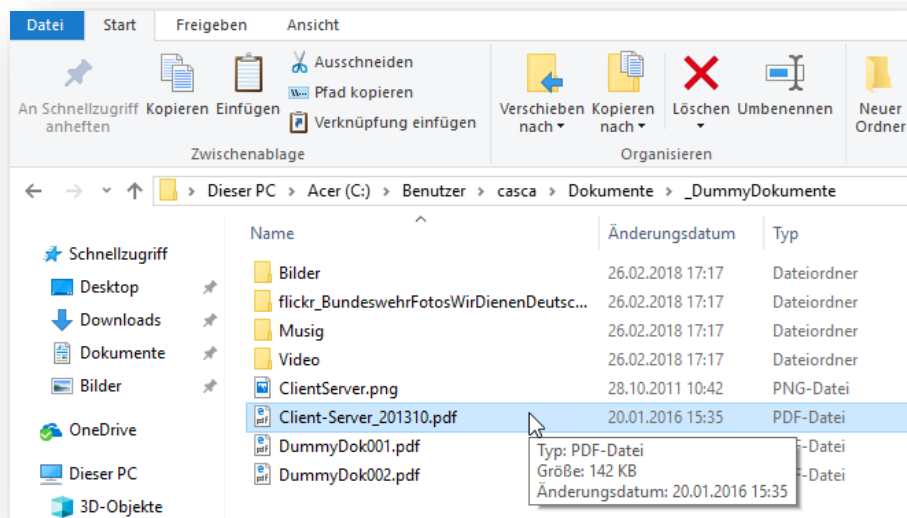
Datei Start Freigeben Ansicht

An Schnellzugriff anheften
Kopieren
Einfügen
Ausschneiden
Pfad kopieren
Verknüpfung einfügen
Zwischenablage

Verschieben nach
Kopieren nach
Löschen
Umbenennen
Organisieren

Neuer Ordner

Dieser PC › Acer (C:) › Benutzer › casca › Dokumente › _DummyDokumente

Schnellzugriff
Desktop
Downloads
Dokumente
Bilder
OneDrive
Dieser PC
3D-Objekte

| Name | Änderungsdatum | Typ |
|---|---|---|
| Bilder | 26.02.2018 17:17 | Dateiordner |
| flickr_BundeswehrFotosWirDienenDeutsc... | 26.02.2018 17:17 | Dateiordner |
| Musig | 26.02.2018 17:17 | Dateiordner |
| Video | 26.02.2018 17:17 | Dateiordner |
| ClientServer.png | 28.10.2011 10:42 | PNG-Datei |
| Client-Server_201310.pdf | 20.01.2016 15:35 | PDF-Datei |
| DummyDok001.pdf | | F-Datei |
| DummyDok002.pdf | | F-Datei |

Typ: PDF-Datei
Größe: 142 KB
Änderungsdatum: 20.01.2016 15:35